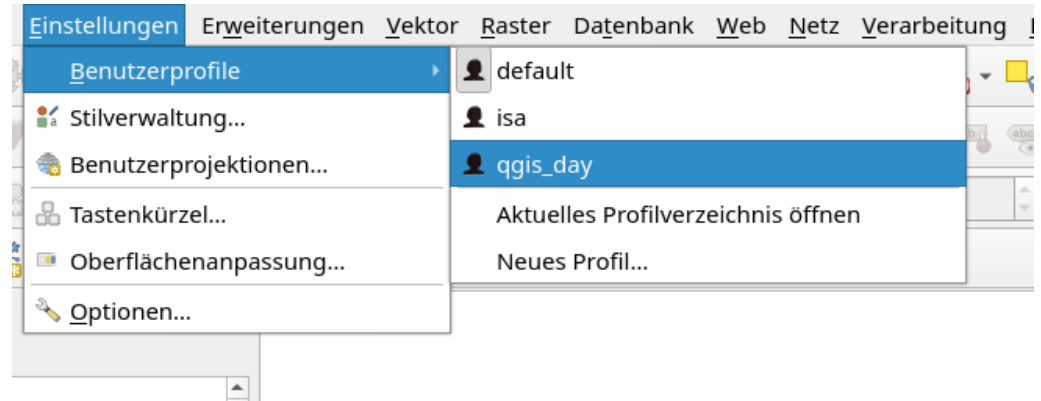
Einstellungen Erweiterungen Vektor Raster Datenbank Web Netz Verarbeitung

Benutzerprofile
Stilverwaltung...
Benutzerprojektionen...
Tastenkürzel...
Oberflächenanpassung...
Optionen...

default
isa
qgis_day
Aktuelles Profilverzeichnis öffnen
Neues Profil...